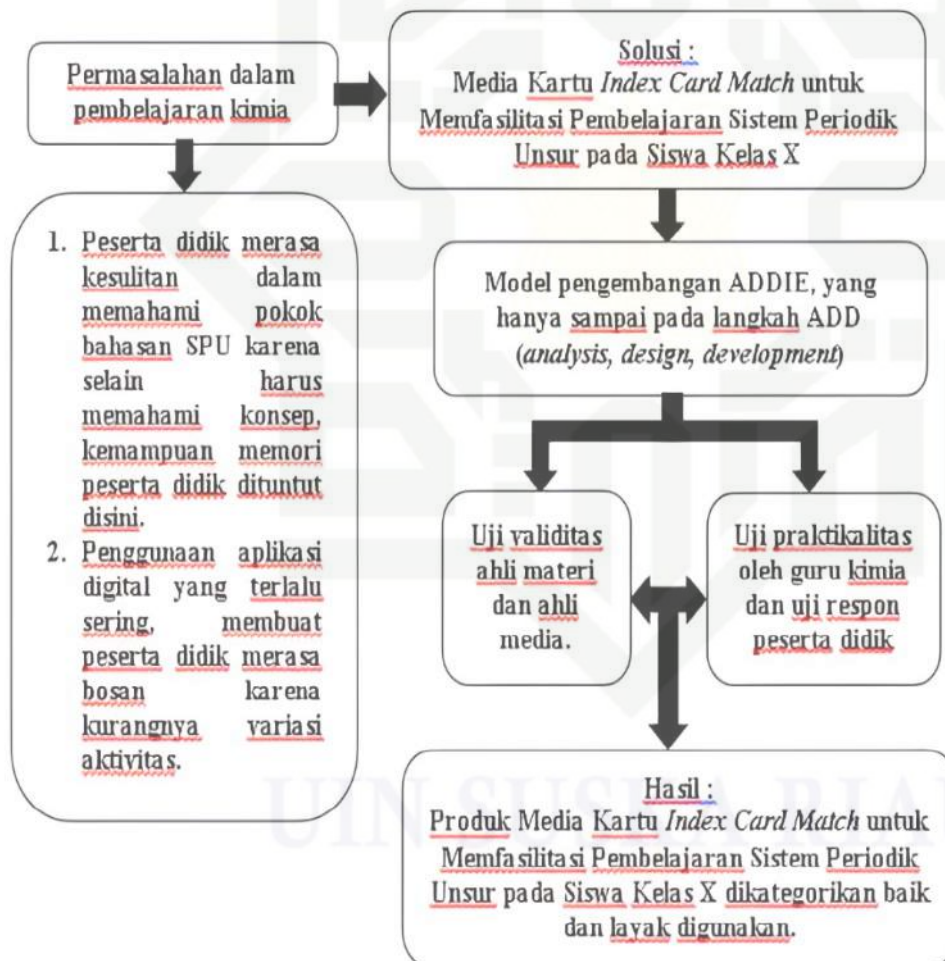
Permasalahan dalam pembelajaran kimia

1. Peserta didik merasa kesulitan dalam memahami pokok bahasan SPU karena selain harus memahami konsep, kemampuan memori peserta didik dituntut disini.
2. Penggunaan aplikasi digital yang terlalu sering, membuat peserta didik merasa bosan karena kurangnya variasi aktivitas.

Solusi :
Media Kartu *Index Card Match* untuk Memfasilitasi Pembelajaran Sistem Periodik Unsur pada Siswa Kelas X

Model pengembangan ADDIE, yang hanya sampai pada langkah ADD (*analysis, design, development*)

Uji validitas ahli materi dan ahli media.

Uji praktikalitas oleh guru kimia dan uji respon peserta didik

Hasil :
Produk Media Kartu *Index Card Match* untuk Memfasilitasi Pembelajaran Sistem Periodik Unsur pada Siswa Kelas X dikategorikan baik dan layak digunakan.